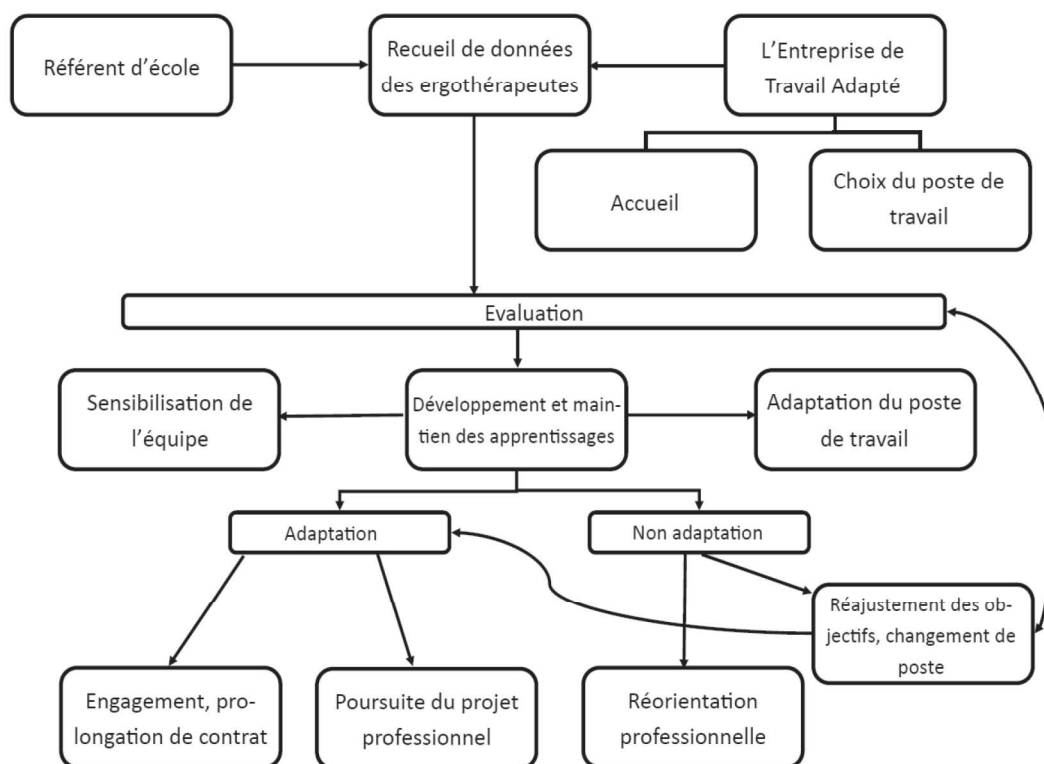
Référent d'école

Recueil de données des ergothérapeutes

L'Entreprise de Travail Adapté

Accueil

Choix du poste de travail

Evaluation

Sensibilisation de l'équipe

Développement et maintien des apprentissages

Adaptation du poste de travail

Adaptation

Non adaptation

Réajustement des objectifs, changement de poste

Engagement, prolongation de contrat

Poursuite du projet professionnel

Réorientation professionnelle